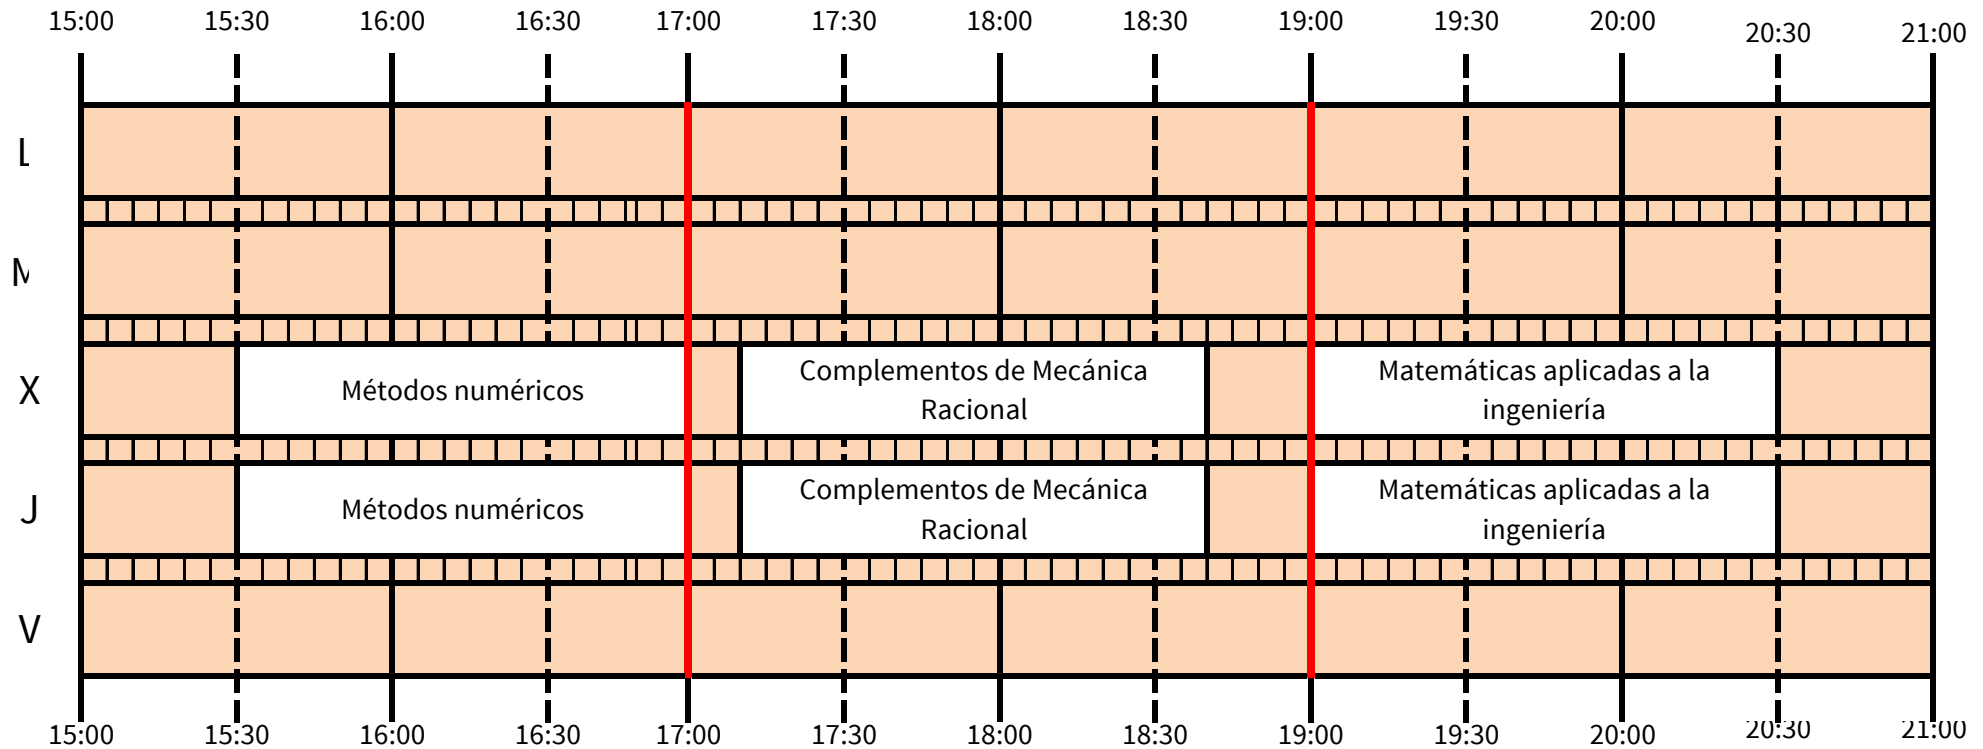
15:00 15:30 16:00 16:30 17:00 17:30 18:00 18:30 19:00 19:30 20:00 20:30 21:00

| | | | |
|---|---|---|---|
| L | | | |
| M | | | |
| X | Métodos numéricos | Complementos de Mecánica Racional | Matemáticas aplicadas a la ingeniería |
| J | Métodos numéricos | Complementos de Mecánica Racional | Matemáticas aplicadas a la ingeniería |
| V | | | |

15:00 15:30 16:00 16:30 17:00 17:30 18:00 18:30 19:00 19:30 20:00 20:30 21:00